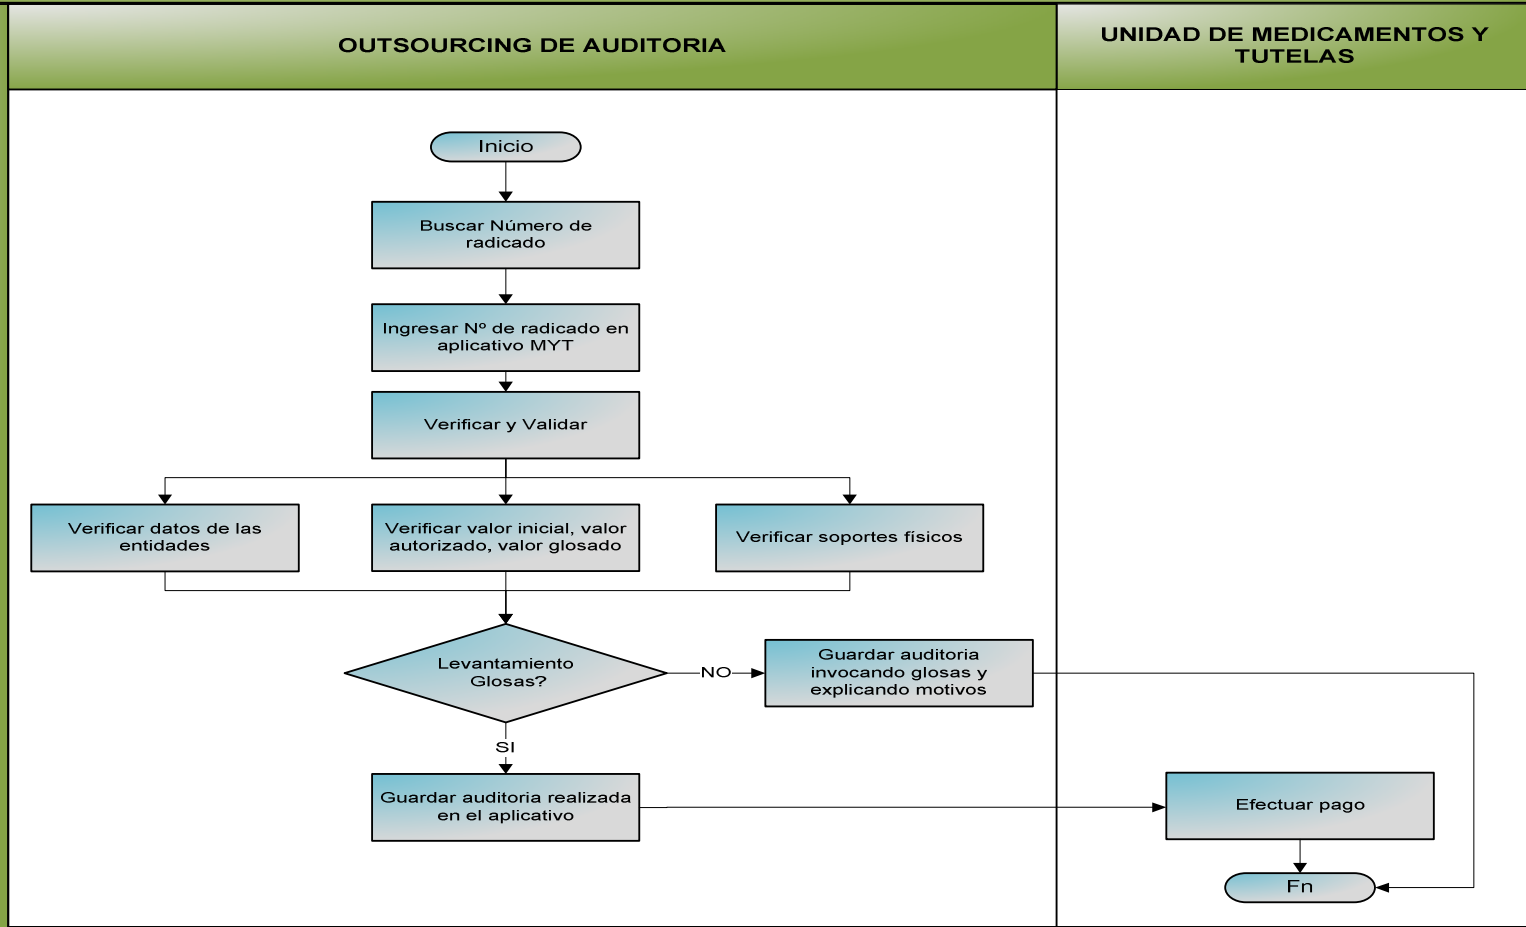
OUTSOURCING DE AUDITORIA

UNIDAD DE MEDICAMENTOS Y TUTELAS

Inicio

Buscar Número de radicado

Ingresar Nº de radicado en aplicativo MYT

Verificar y Validar

Verificar datos de las entidades

Verificar valor inicial, valor autorizado, valor glosado

Verificar soportes físicos

Levantamiento Glosas?

NO

Guardar auditoria invocando glosas y explicando motivos

SI

Guardar auditoria realizada en el aplicativo

Efectuar pago

Fn